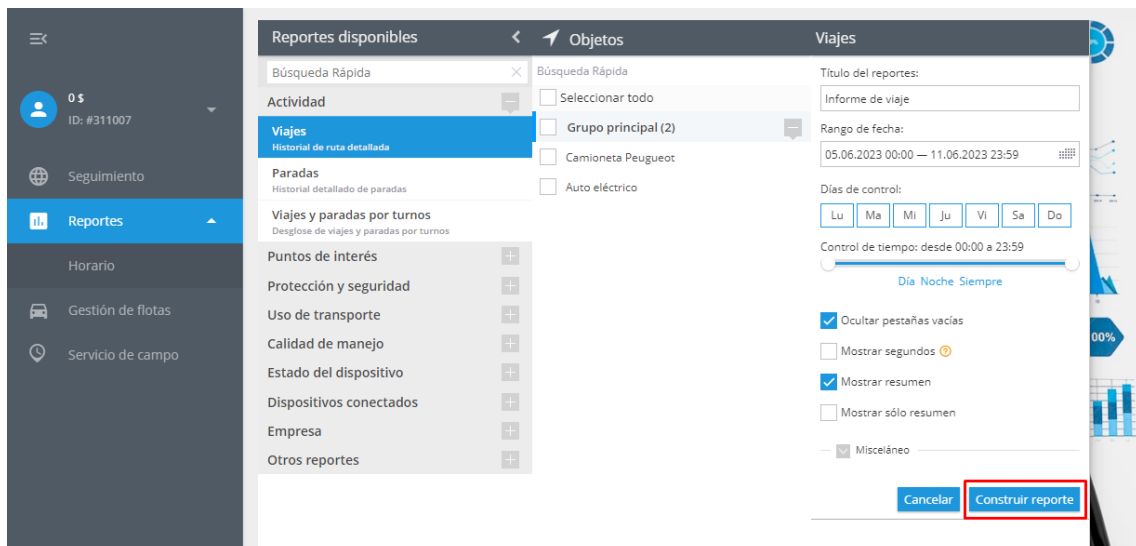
0 $
ID: #311007

Seguimiento

Reportes

Horario

Gestión de flotas

Servicio de campo

Reportes disponibles

Búsqueda Rápida

Actividad

Viajes
Historial de ruta detallada

Paradas
Historial detallado de paradas

Viajes y paradas por turnos
Desglose de viajes y paradas por turnos

Puntos de interés

Protección y seguridad

Uso de transporte

Calidad de manejo

Estado del dispositivo

Dispositivos conectados

Empresa

Otros reportes

Objetos

Búsqueda Rápida

Seleccionar todo

Grupo principal (2)

Camioneta Peugeot

Auto eléctrico

Viajes

Título del reportes:

Informe de viaje

Rango de fecha:

05.06.2023 00:00 — 11.06.2023 23:59

Días de control:

| Lu | Ma | Mi | Ju | Vi | Sa | Do |
|---|---|---|---|---|---|---|

Control de tiempo: desde 00:00 a 23:59

Día Noche Siempre

Ocultar pestañas vacías

Mostrar segundos ?

Mostrar resumen

Mostrar sólo resumen

Misceláneo

Cancelar

Construir reporte

00%